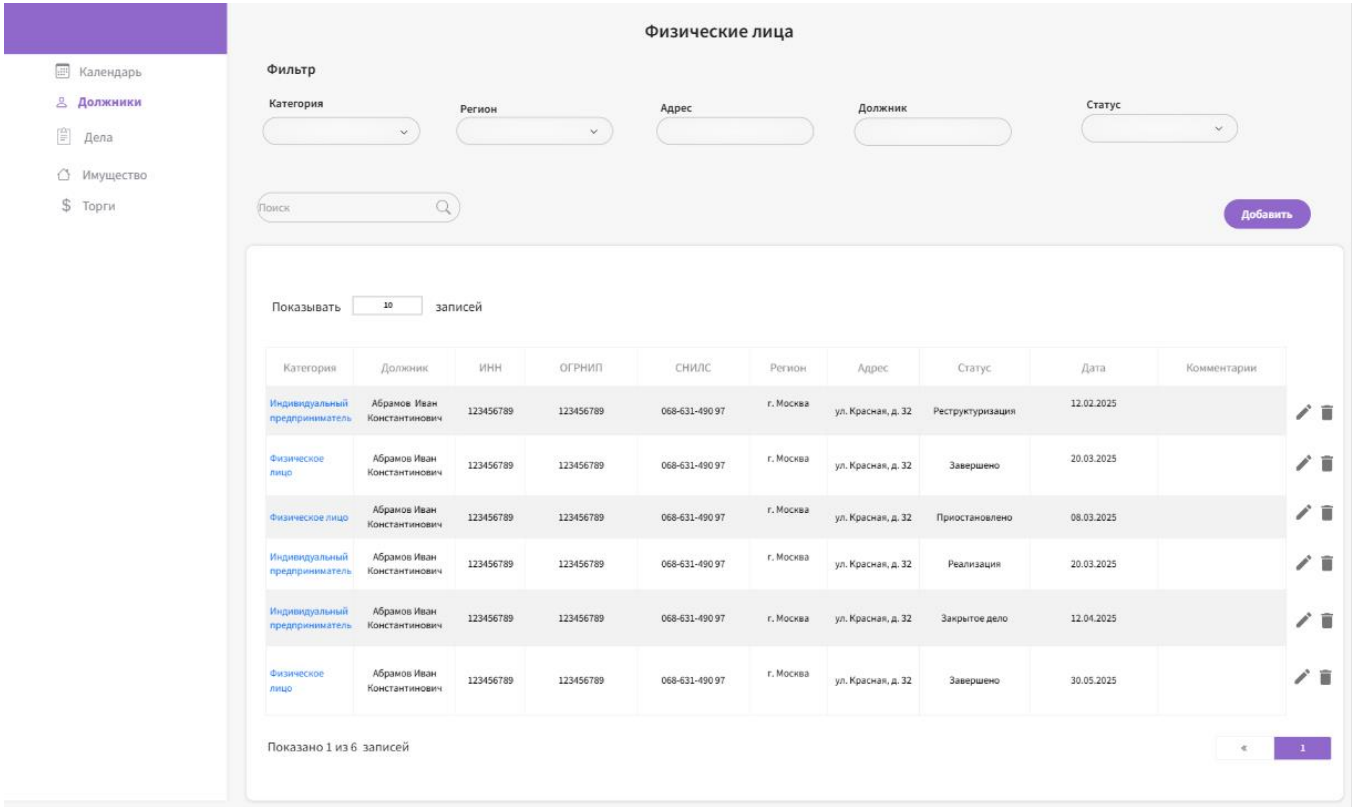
Календарь
Должники
Дела
Имущество
Торги

Физические лица

Фильтр

Категория
Регион
Адрес
Должник
Статус

Поиск

Добавить

Показывать 10 записей

| Категория | Должник | ИНН | ОГРНИП | СНИЛС | Регион | Адрес | Статус | Дата | Комментарии |
|---|---|---|---|---|---|---|---|---|---|
| Индивидуальный предприниматель | Абрамов Иван Константинович | 123456789 | 123456789 | 068-631-490 97 | г. Москва | ул. Красная, д. 32 | Реструктуризация | 12.02.2025 | |
| Физическое лицо | Абрамов Иван Константинович | 123456789 | 123456789 | 068-631-490 97 | г. Москва | ул. Красная, д. 32 | Завершено | 20.03.2025 | |
| Физическое лицо | Абрамов Иван Константинович | 123456789 | 123456789 | 068-631-490 97 | г. Москва | ул. Красная, д. 32 | Приостановлено | 08.03.2025 | |
| Индивидуальный предприниматель | Абрамов Иван Константинович | 123456789 | 123456789 | 068-631-490 97 | г. Москва | ул. Красная, д. 32 | Реализация | 20.03.2025 | |
| Индивидуальный предприниматель | Абрамов Иван Константинович | 123456789 | 123456789 | 068-631-490 97 | г. Москва | ул. Красная, д. 32 | Закрытое дело | 12.04.2025 | |
| Физическое лицо | Абрамов Иван Константинович | 123456789 | 123456789 | 068-631-490 97 | г. Москва | ул. Красная, д. 32 | Завершено | 30.05.2025 | |

Показано 1 из 6 записей

« 1